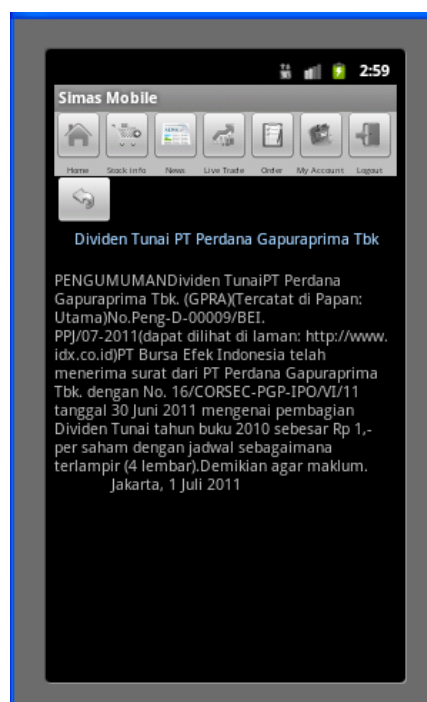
2:59

Simas Mobile

Home Stock Info News Live Trade Order My Account Logout

Dividen Tunai PT Perdana Gapuraprima Tbk

PENGUMUMANDividen TunaiPT Perdana Gapuraprima Tbk. (GPRA)(Tercatat di Papan: Utama)No.Peng-D-00009/BEI. PPJ/07-2011(dapat dilihat di laman: http://www.idx.co.id)PT Bursa Efek Indonesia telah menerima surat dari PT Perdana Gapuraprima Tbk. dengan No. 16/CORSEC-PGP-IPO/VI/11 tanggal 30 Juni 2011 mengenai pembagian Dividen Tunai tahun buku 2010 sebesar Rp 1,- per saham dengan jadwal sebagaimana terlampir (4 lembar).Demikian agar maklum. Jakarta, 1 Juli 2011